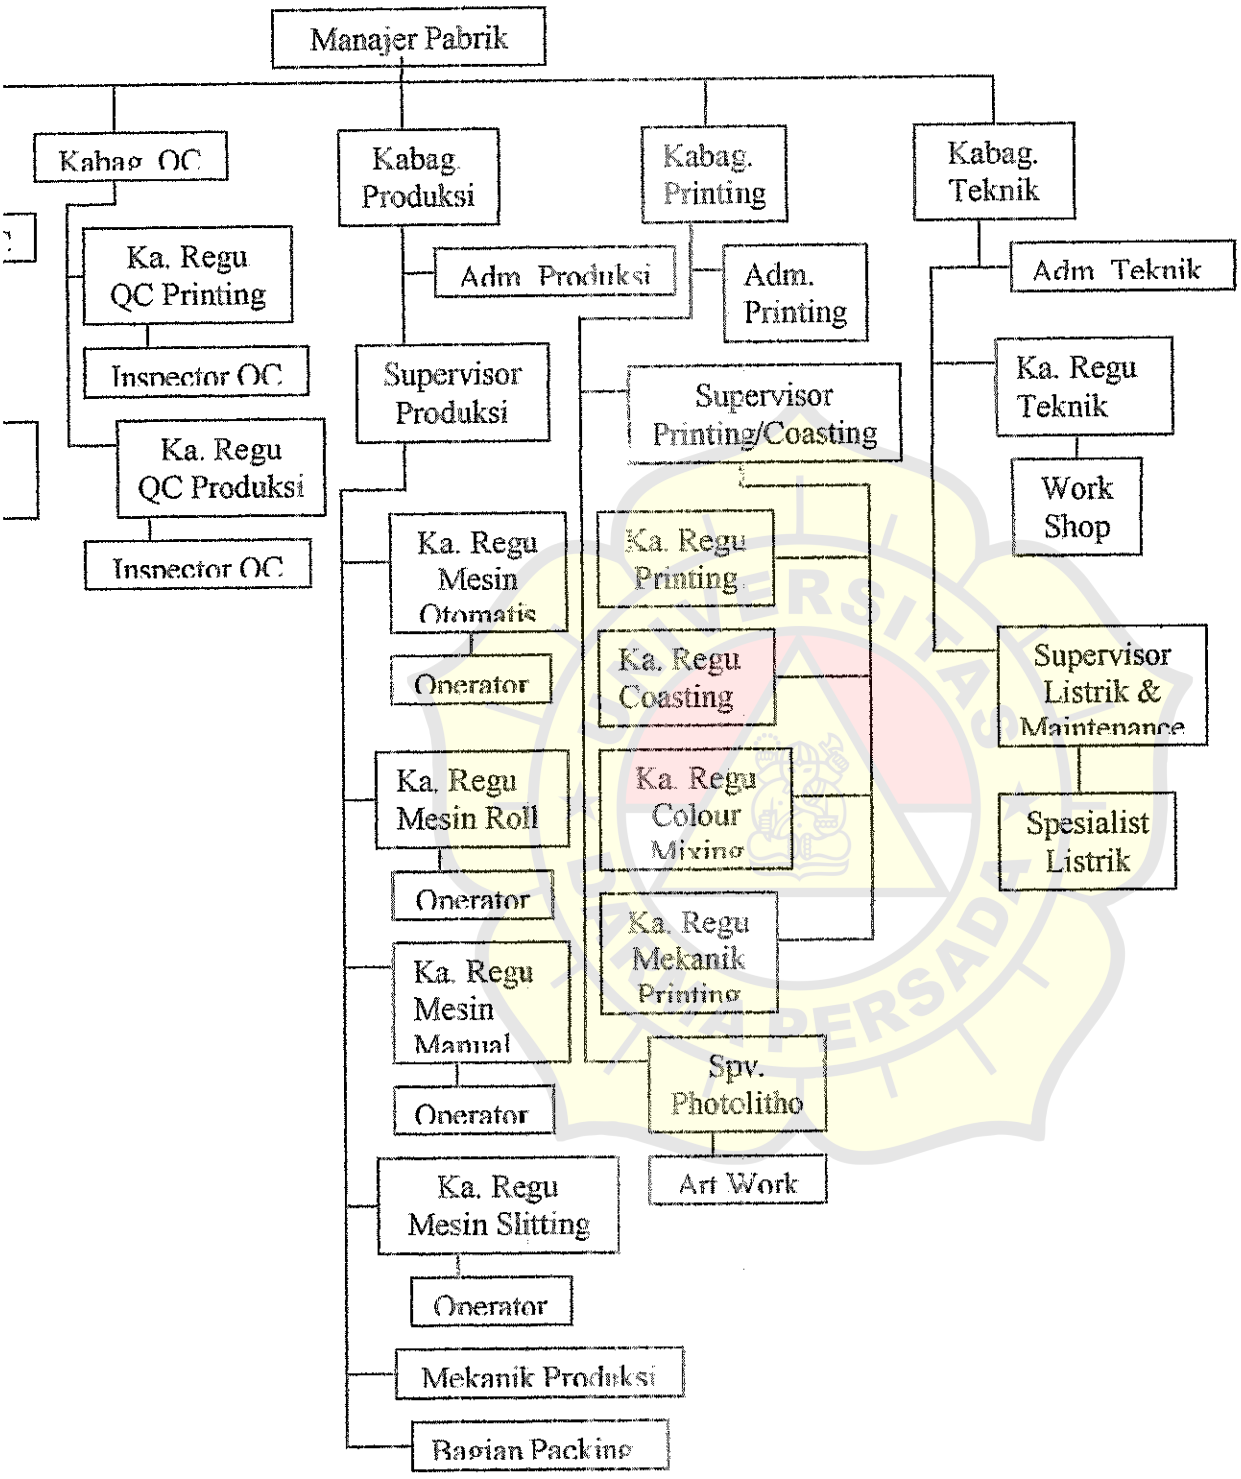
Manajer Pabrik

Kabag. QC

Ka. Regu QC Printing

Inspector QC

Ka. Regu QC Produksi

Inspector QC

Kabag. Produksi

Adm. Produksi

Supervisor Produksi

Ka. Regu Mesin Otomatis

Operator

Ka. Regu Mesin Roll

Operator

Ka. Regu Mesin Manual

Operator

Ka. Regu Mesin Slitting

Operator

Mekanik Produksi

Bagian Packing

Kabag. Printing

Adm. Printing

Supervisor Printing/Coasting

Ka. Regu Printing

Ka. Regu Coasting

Ka. Regu Colour Mixing

Ka. Regu Mekanik Printing

Spv. Photolitho

Art Work

Kabag. Teknik

Adm. Teknik

Ka. Regu Teknik

Work Shop

Supervisor Listrik & Maintenance

Spesialist Listrik

UNIVERSITAS DARMA PERSADA